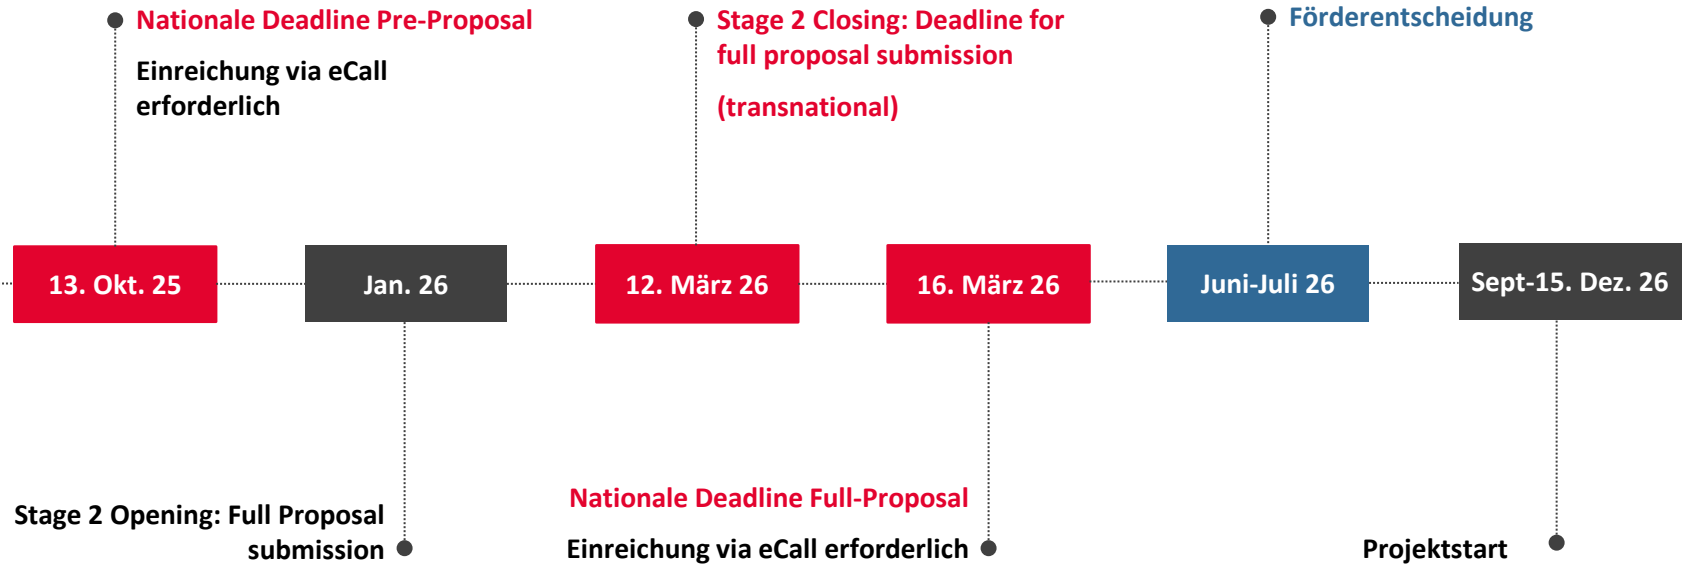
Nationale Deadline Pre-Proposal

Einreichung via eCall erforderlich

Stage 2 Closing: Deadline for full proposal submission

(transnational)

Förderentscheidung

13. Okt. 25

Jan. 26

12. März 26

16. März 26

Juni-Juli 26

Sept-15. Dez. 26

Stage 2 Opening: Full Proposal submission

Nationale Deadline Full-Proposal

Einreichung via eCall erforderlich

Projektstart